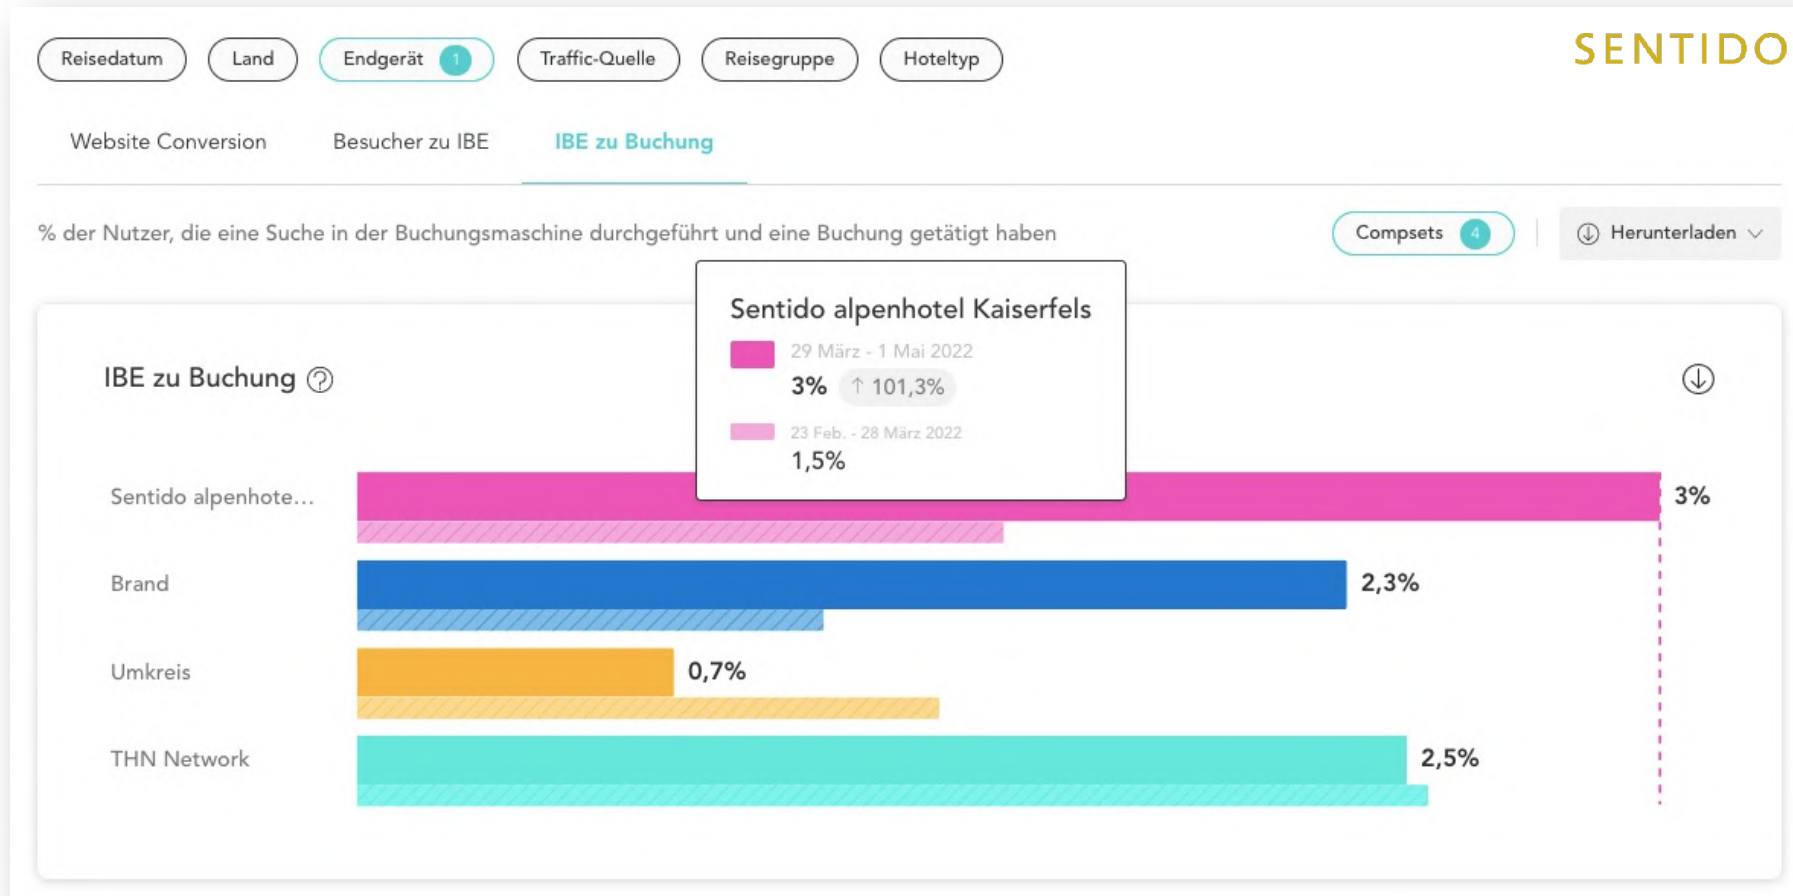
Reisedatum Land Endgerät 1 Traffic-Quelle Reisegruppe Hoteltyp

SENTIDO

Website Conversion Besucher zu IBE IBE zu Buchung

% der Nutzer, die eine Suche in der Buchungsmaschine durchgeführt und eine Buchung getätigt haben

Compsets 4 Herunterladen

Sentido alpenhotel Kaiserfels
29 März - 1 Mai 2022
3% ↑ 101,3%
23 Feb. - 28 März 2022
1,5%

IBE zu Buchung

Sentido alpenhote... 3%
Brand 2,3%
Umkreis 0,7%
THN Network 2,5%